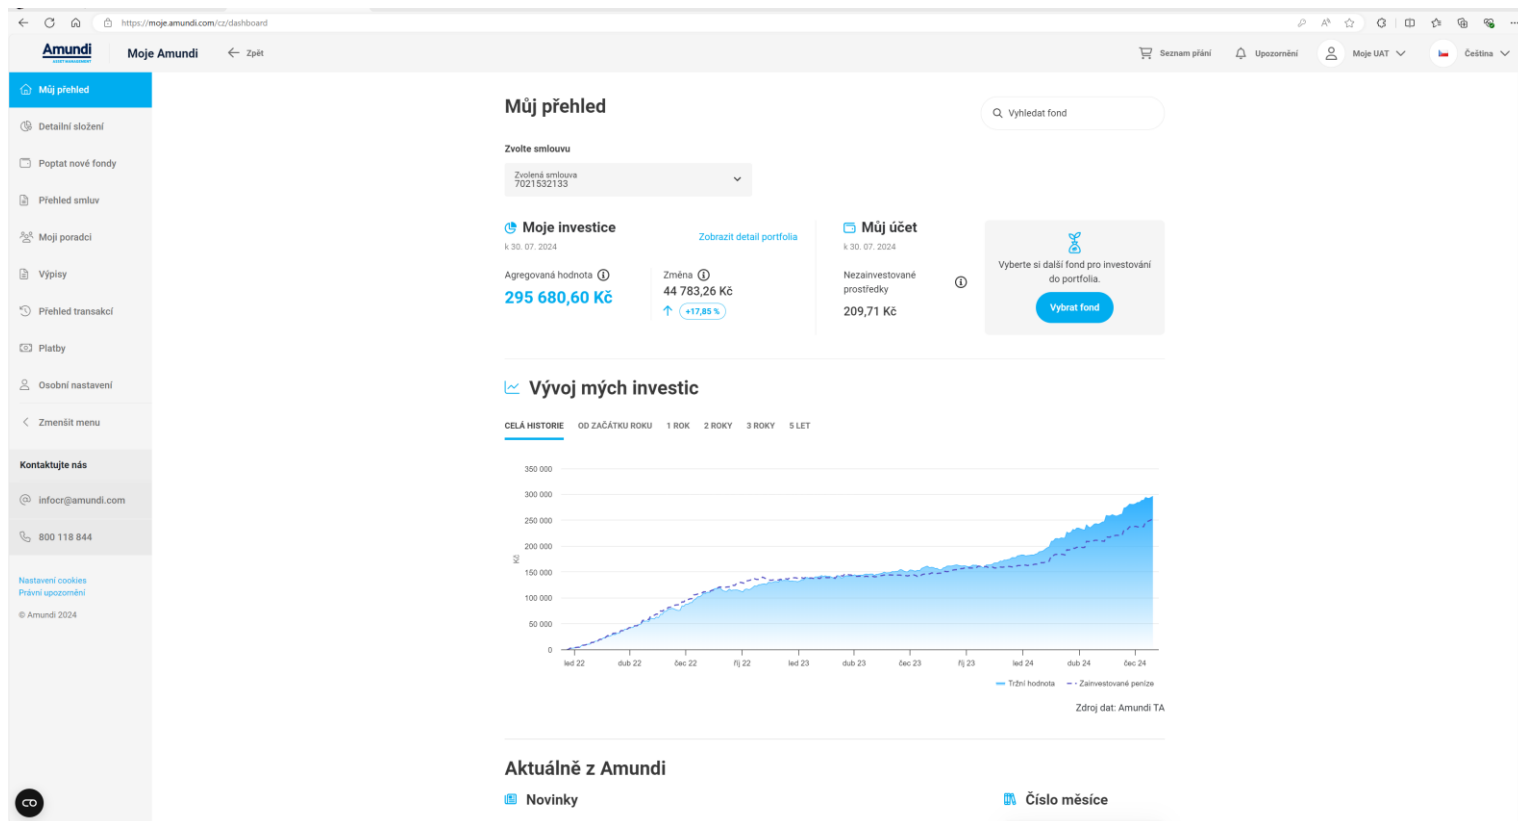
https://moje.amundi.com/cz/dashboard

Amundi ASSET MANAGEMENT

Moje Amundi

Zpět

Seznam přání

Upozornění

Moje UAT

Čeština

Můj přehled

Detailní složení

Poptat nové fondy

Přehled smluv

Moji poradci

Výpisy

Přehled transakcí

Platby

Osobní nastavení

Zmenšit menu

Kontaktujte nás

infocr@amundi.com

800 118 844

Nastavení cookies
Právní upozornění

© Amundi 2024

Můj přehled

Vyhledat fond

Zvolte smlouvu

Zvolená smlouva
7021532133

Moje investice

k 30. 07. 2024

Zobrazit detail portfolia

Agregovaná hodnota

295 680,60 Kč

Změna

44 783,26 Kč

+17,85 %

Můj účet

k 30. 07. 2024

Nezainvestované prostředky

209,71 Kč

Vyberte si další fond pro investování do portfolia.

Vybrat fond

Vývoj mých investic

CELÁ HISTORIE OD ZAČÁTKU ROKU 1 ROK 2 ROKY 3 ROKY 5 LET

350 000
300 000
250 000
200 000
150 000
100 000
50 000
0

Kč

led 22 dub 22 čec 22 říj 22 led 23 dub 23 čec 23 říj 23 led 24 dub 24 čec 24

Tržní hodnota
Zainvestované peníze

Zdroj dat: Amundi TA

Aktuálně z Amundi

Novinky

Číslo měsíce